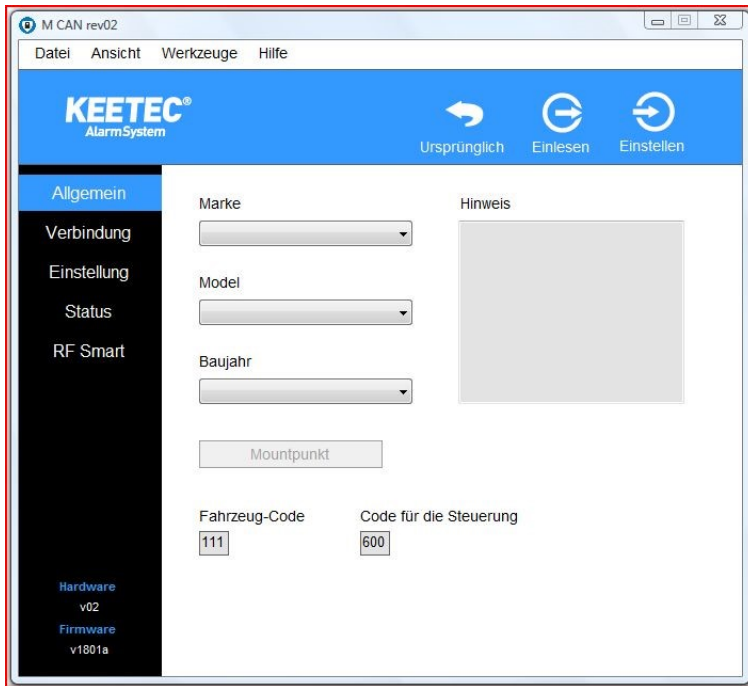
M CAN rev02

Datei Ansicht Werkzeuge Hilfe

KEETEC®
AlarmSystem

Ursprünglich Einlesen Einstellen

Allgemein
Verbindung
Einstellung
Status
RF Smart

Marke

Model

Baujahr

Hinweis

Mountpunkt

Fahrzeug-Code
111

Code für die Steuerung
600

Hardware
v02
Firmware
v1801a